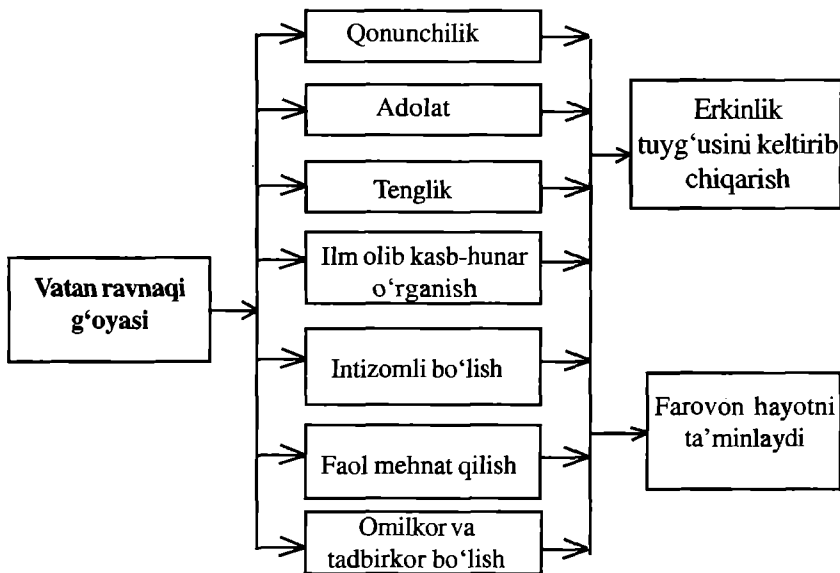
Vatan ravnaqi g'oyasi

Qonunchilik

Adolat

Tenglik

Ilm olib kasb-hunar o'rganish

Intizomli bo'lish

Faol mehnat qilish

Omilkor va tadbirkor bo'lish

Erkinlik tuyg'usini keltirib chiqarish

Farovon hayotni ta'minlaydi